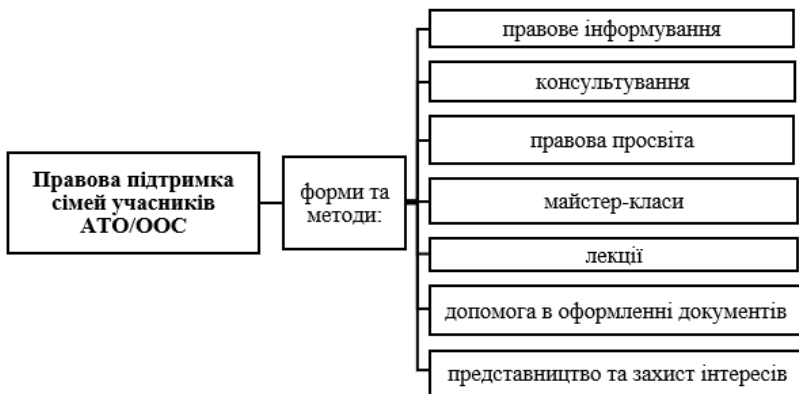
Правова підтримка сімей учасників АТО/ООС

форми та методи:

правове інформування

консультування

правова просвіта

майстер-класи

лекції

допомога в оформленні документів

представництво та захист інтересів